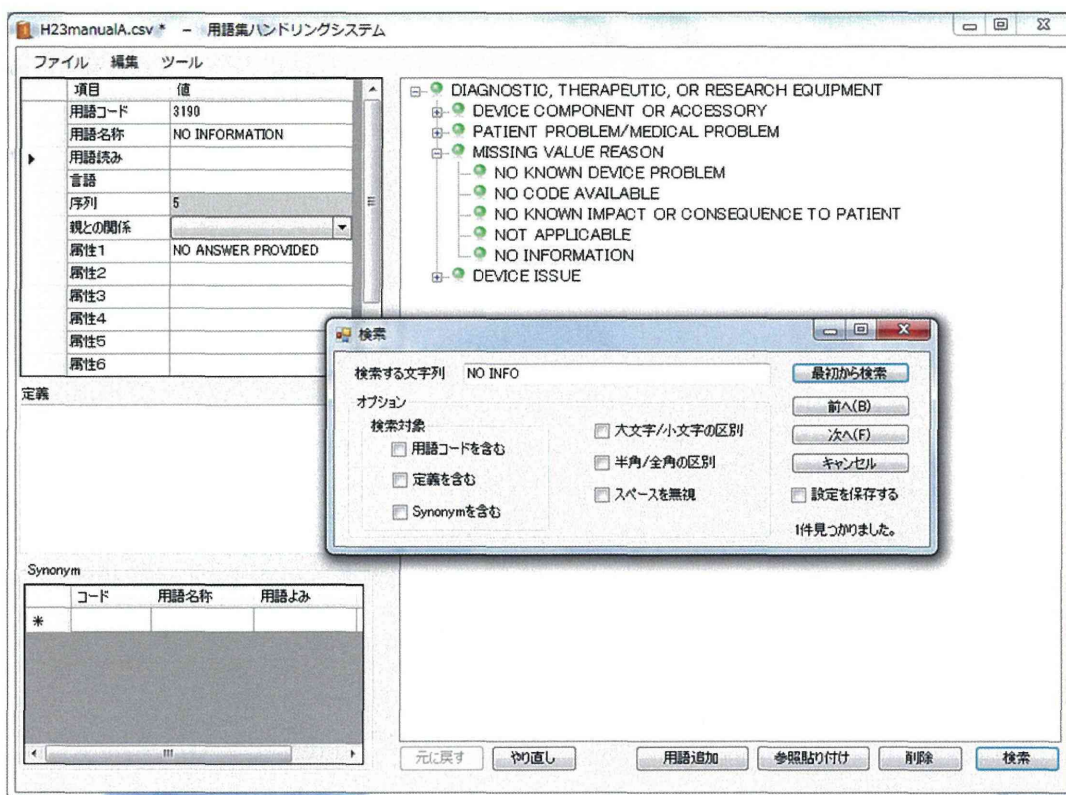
H23manualA.csv * － 用語集ハンドリングシステム

ファイル 編集 ツール

| | 項目 | 値 |
|---|---|---|
| | 用語コード | 3190 |
| | 用語名称 | NO INFORMATION |
| ▸ | 用語読み | |
| | 言語 | |
| | 序列 | 5 |
| | 親との関係 | |
| | 属性1 | NO ANSWER PROVIDED |
| | 属性2 | |
| | 属性3 | |
| | 属性4 | |
| | 属性5 | |
| | 属性6 | |

定義

Synonym

| コード | 用語名称 | 用語よみ |
|---|---|---|
| * | | |

DIAGNOSTIC, THERAPEUTIC, OR RESEARCH EQUIPMENT
DEVICE COMPONENT OR ACCESSORY
PATIENT PROBLEM/MEDICAL PROBLEM
MISSING VALUE REASON
NO KNOWN DEVICE PROBLEM
NO CODE AVAILABLE
NO KNOWN IMPACT OR CONSEQUENCE TO PATIENT
NOT APPLICABLE
NO INFORMATION
DEVICE ISSUE

検索

検索する文字列 NO INFO

最初から検索

オプション

検索対象

用語コードを含む

定義を含む

Synonymを含む

大文字/小文字の区別

半角/全角の区別

スペースを無視

前へ(B)

次へ(F)

キャンセル

設定を保存する

1件見つかりました。

元に戻す やり直し 用語追加 参照貼り付け 削除 検索